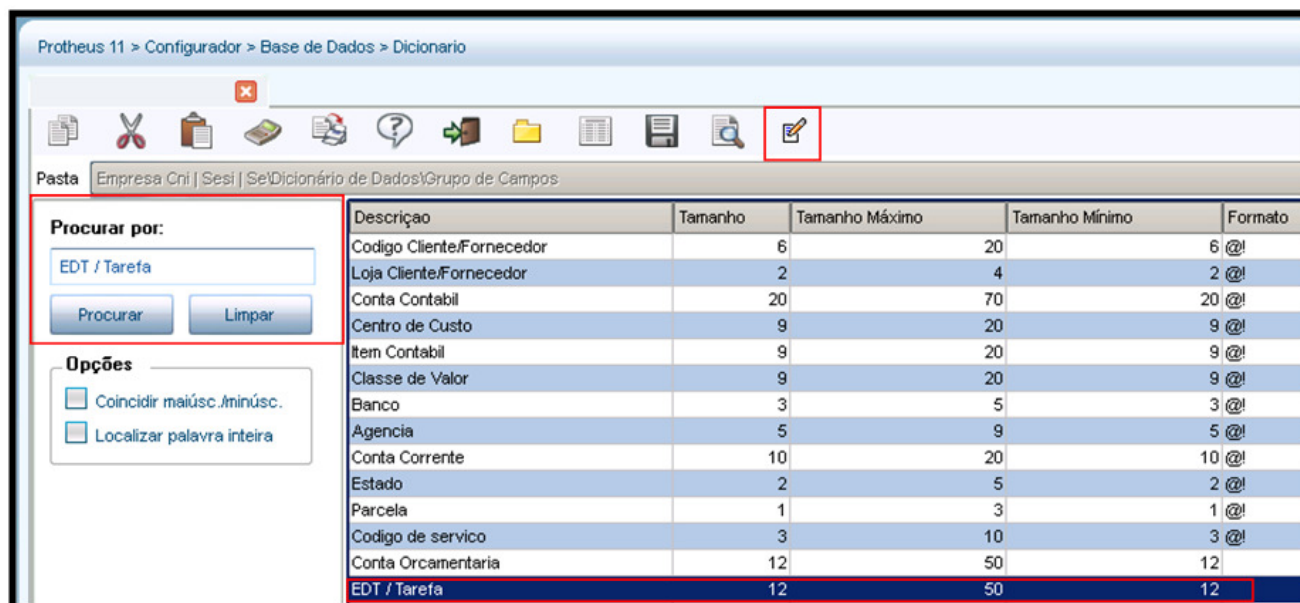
Protheus 11 > Configurador > Base de Dados > Dicionario

Pasta | Empresa Cni | Sesi | Se\Dicionário de Dados\Grupo de Campos

Procurar por:

EDT / Tarefa

Procurar | Limpar

Opções

Coincidir maiúsc./minúsc.

Localizar palavra inteira

| Descriçao | Tamanho | Tamanho Máximo | Tamanho Mínimo | Formato |
|---|---|---|---|---|
| Codigo Cliente/Fornecedor | 6 | 20 | 6 | @! |
| Loja Cliente/Fornecedor | 2 | 4 | 2 | @! |
| Conta Contabil | 20 | 70 | 20 | @! |
| Centro de Custo | 9 | 20 | 9 | @! |
| Item Contabil | 9 | 20 | 9 | @! |
| Classe de Valor | 9 | 20 | 9 | @! |
| Banco | 3 | 5 | 3 | @! |
| Agencia | 5 | 9 | 5 | @! |
| Conta Corrente | 10 | 20 | 10 | @! |
| Estado | 2 | 5 | 2 | @! |
| Parcela | 1 | 3 | 1 | @! |
| Codigo de servico | 3 | 10 | 3 | @! |
| Conta Orcamentaria | 12 | 50 | 12 | |
| EDT / Tarefa | 12 | 50 | 12 | |